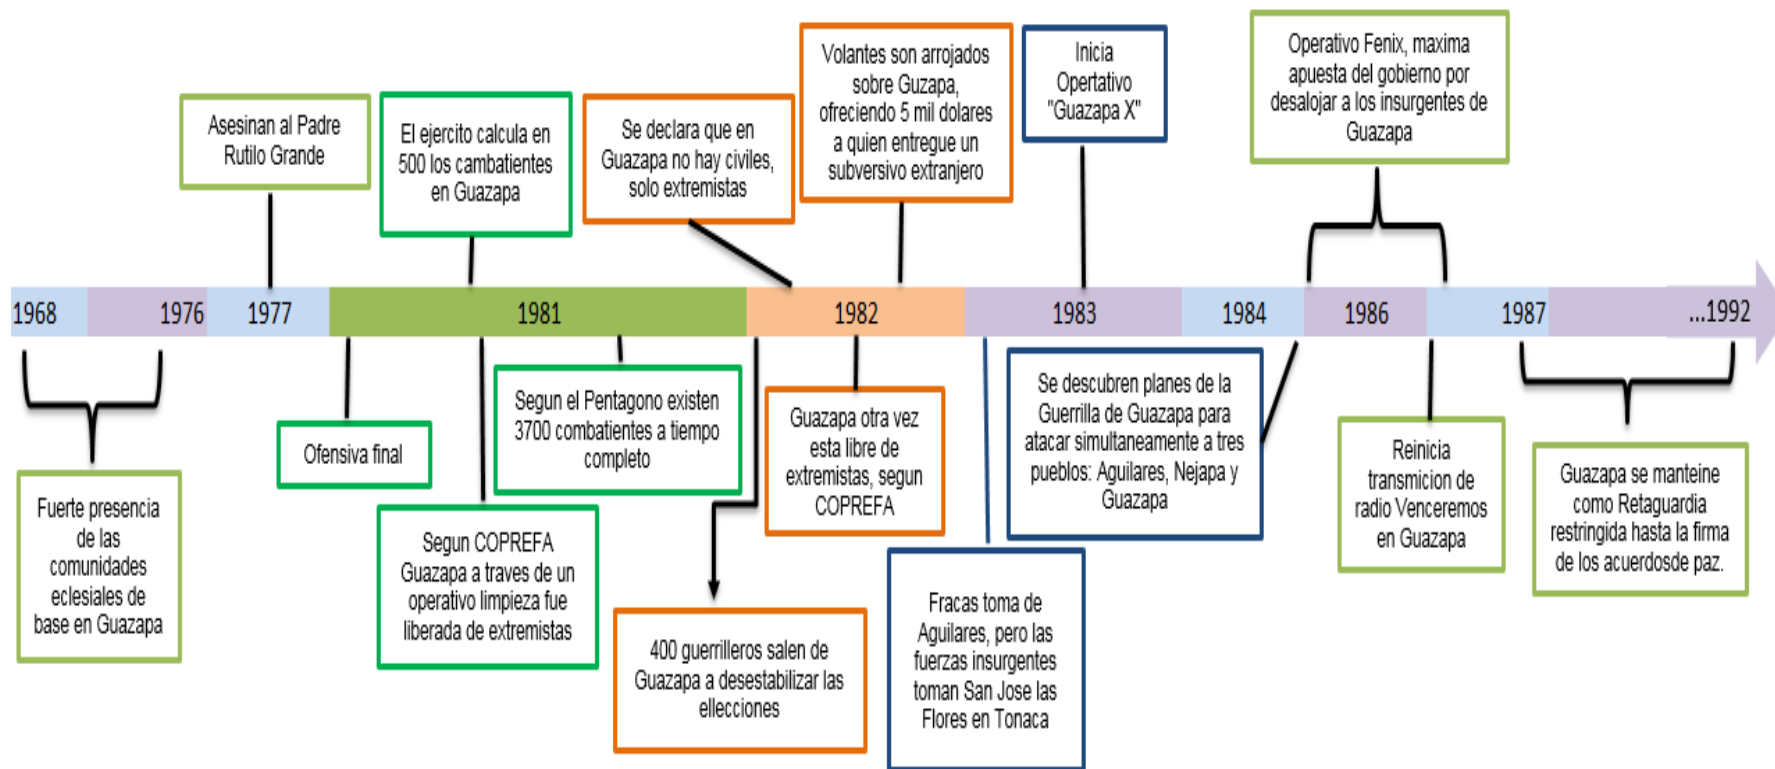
Asesinan al Padre Rutilo Grande

El ejercito calcula en 500 los cambatientes en Guazapa

Se declara que en Guazapa no hay civiles, solo extremistas

Volantes son arrojados sobre Guzapa, ofreciendo 5 mil dolares a quien entregue un subversivo extranjero

Inicia Opertativo "Guazapa X"

Operativo Fenix, maxima apuesta del gobierno por desalojar a los insurgentes de Guazapa

1968 1976 1977 1981 1982 1983 1984 1986 1987 ...1992

Fuerte presencia de las comunidades eclesiales de base en Guazapa

Ofensiva final

Segun COPREFA Guazapa a traves de un operativo limpieza fue liberada de extremistas

Segun el Pentagono existen 3700 combatientes a tiempo completo

400 guerrilleros salen de Guazapa a desestabilizar las elecciones

Guazapa otra vez esta libre de extremistas, segun COPREFA

Fracas toma de Aguilares, pero las fuerzas insurgentes toman San Jose las Flores en Tonaca

Se descubren planes de la Guerrilla de Guazapa para atacar simultaneamente a tres pueblos: Aguilares, Nejapa y Guazapa

Reinicia transmicion de radio Venceremos en Guazapa

Guazapa se manteine como Retaguardia restringida hasta la firma de los acuerdosde paz.